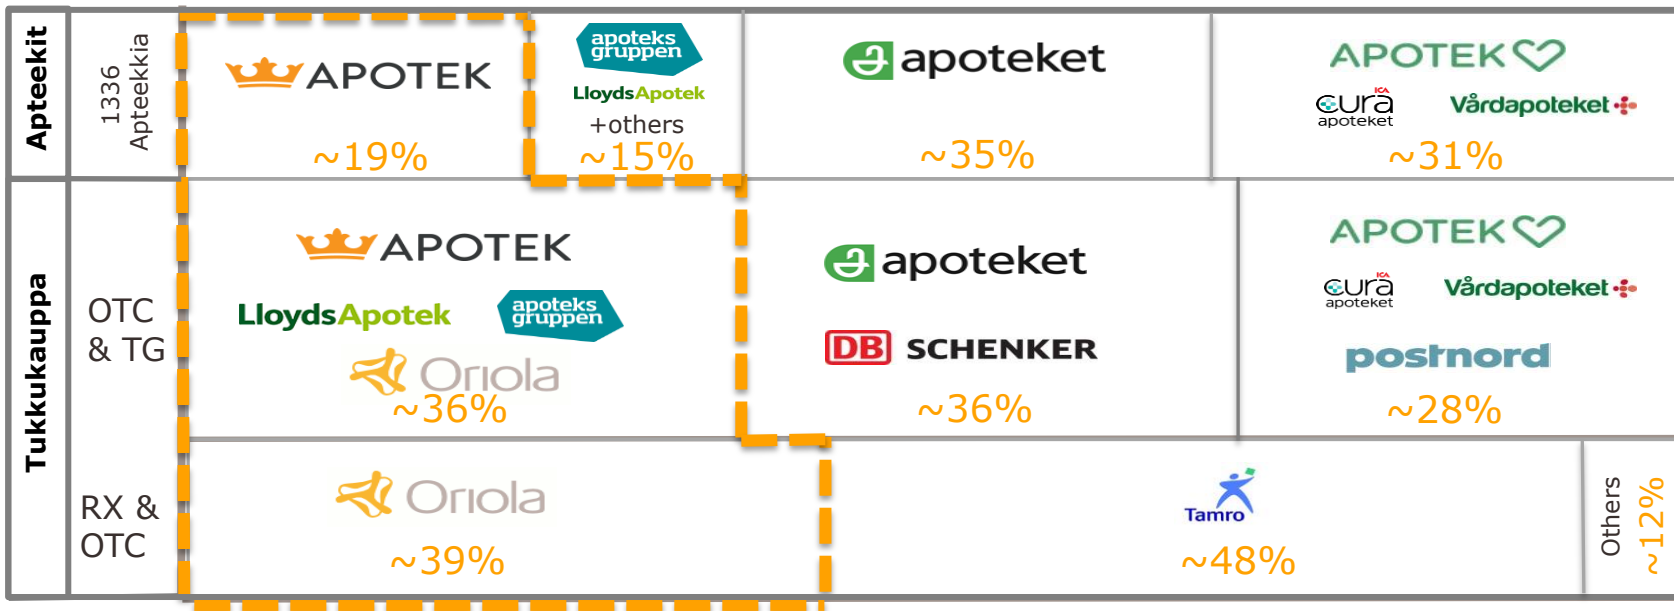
| Apteekit | 1336 Apteekkia | APOTEK ~19% | apoteksgruppen LloydsApotek +others ~15% | apoteket ~35% | APOTEK Cura apoteket Vårdapoteket ~31% |
|---|---|---|---|---|---|
| Tukkukauppa | OTC & TG | APOTEK LloydsApotek apoteksgruppen Oriola ~36% | | apoteket DB SCHENKER ~36% | APOTEK Cura apoteket Vårdapoteket postnord ~28% |
| | RX & OTC | Oriola ~39% | | Tamro ~48% | Others ~12% |